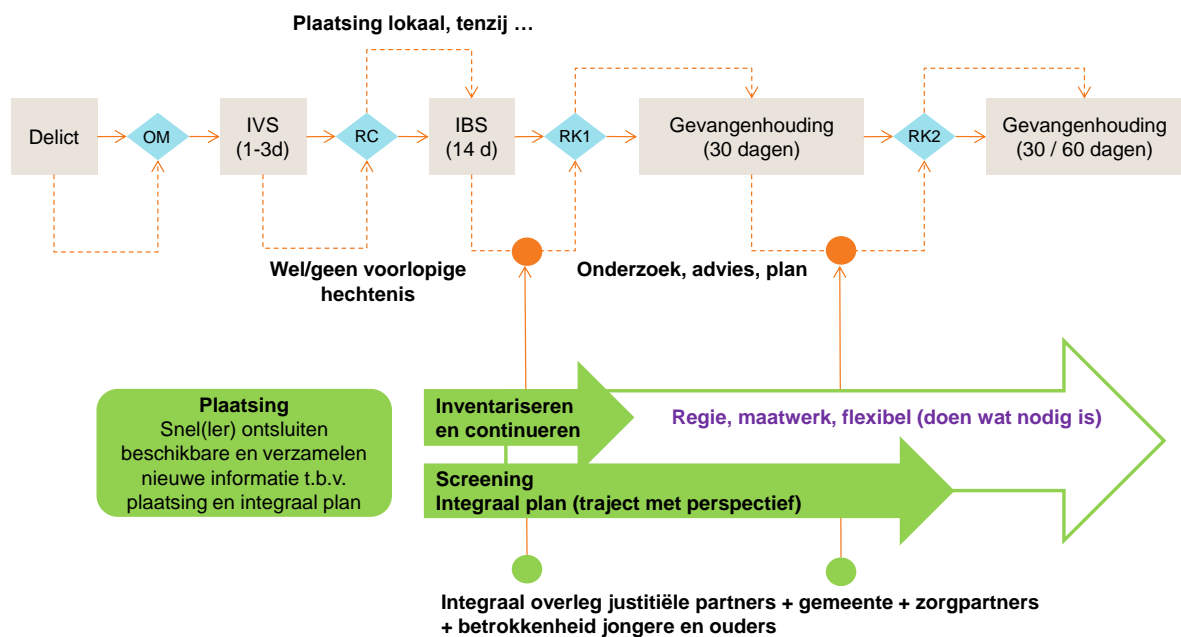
Plaatsing lokaal, tenzij …

Delict

OM

IVS
(1-3d)

RC

IBS
(14 d)

RK1

Gevangenhouding
(30 dagen)

RK2

Gevangenhouding
(30 / 60 dagen)

Wel/geen voorlopige hechtenis

Onderzoek, advies, plan

Plaatsing
Snel(ler) ontsluiten beschikbare en verzamelen nieuwe informatie t.b.v. plaatsing en integraal plan

Inventariseren en continueren

Regie, maatwerk, flexibel (doen wat nodig is)

Screening
Integraal plan (traject met perspectief)

Integraal overleg justitiële partners + gemeente + zorgpartners + betrokkenheid jongere en ouders